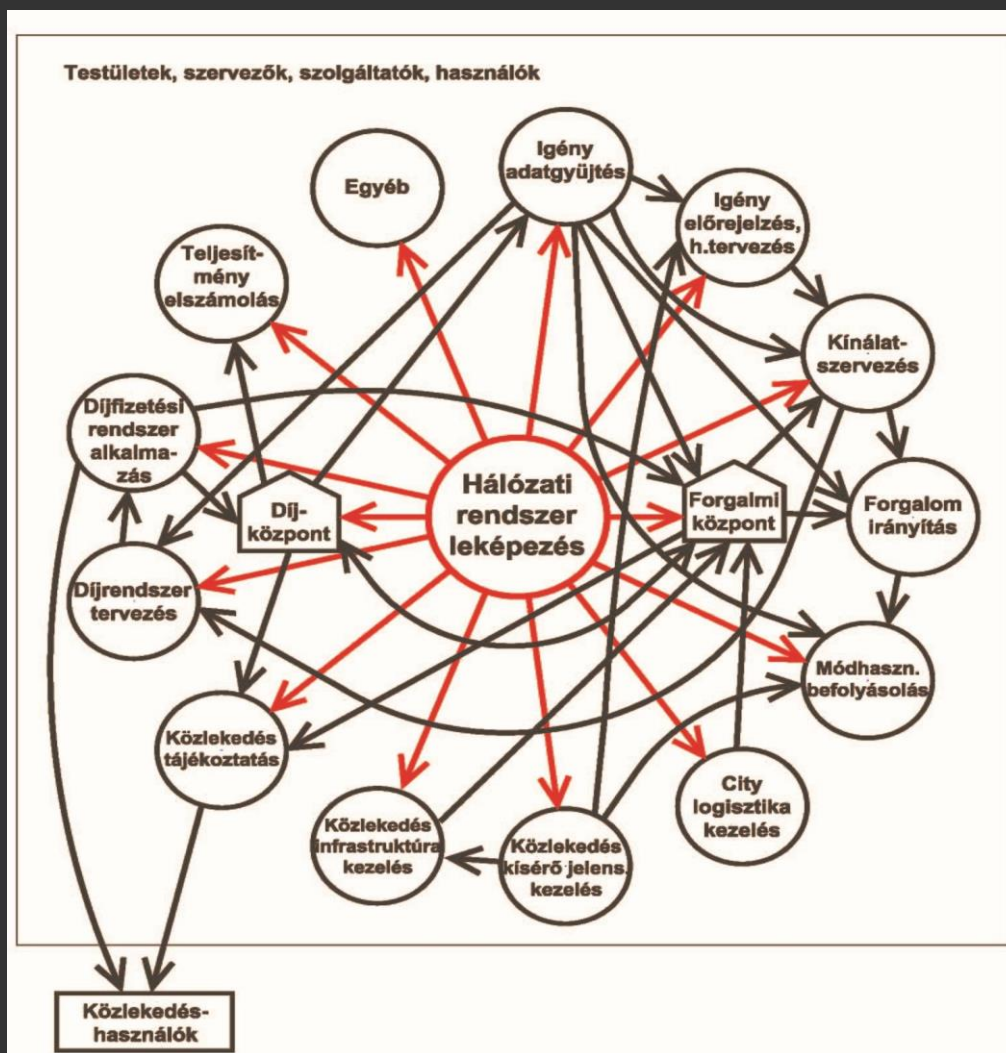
Testületek, szervezők, szolgáltatók, használók

Egyéb

Igény adatgyűjtés

Igény előrejelzés, h.tervezés

Teljesítmény elszámolás

Kínálatszervezés

Díjfizetési rendszer alkalmazás

Hálózati rendszer leképezés

Díjközpont

Forgalmi központ

Forgalom irányítás

Díjrendszer tervezés

Módhaszn. befolyásolás

Közlekedés tájékoztatás

City logisztika kezelés

Közlekedés infrastruktúra kezelés

Közlekedés kísérő jelens. kezelés

Közlekedéshasználók